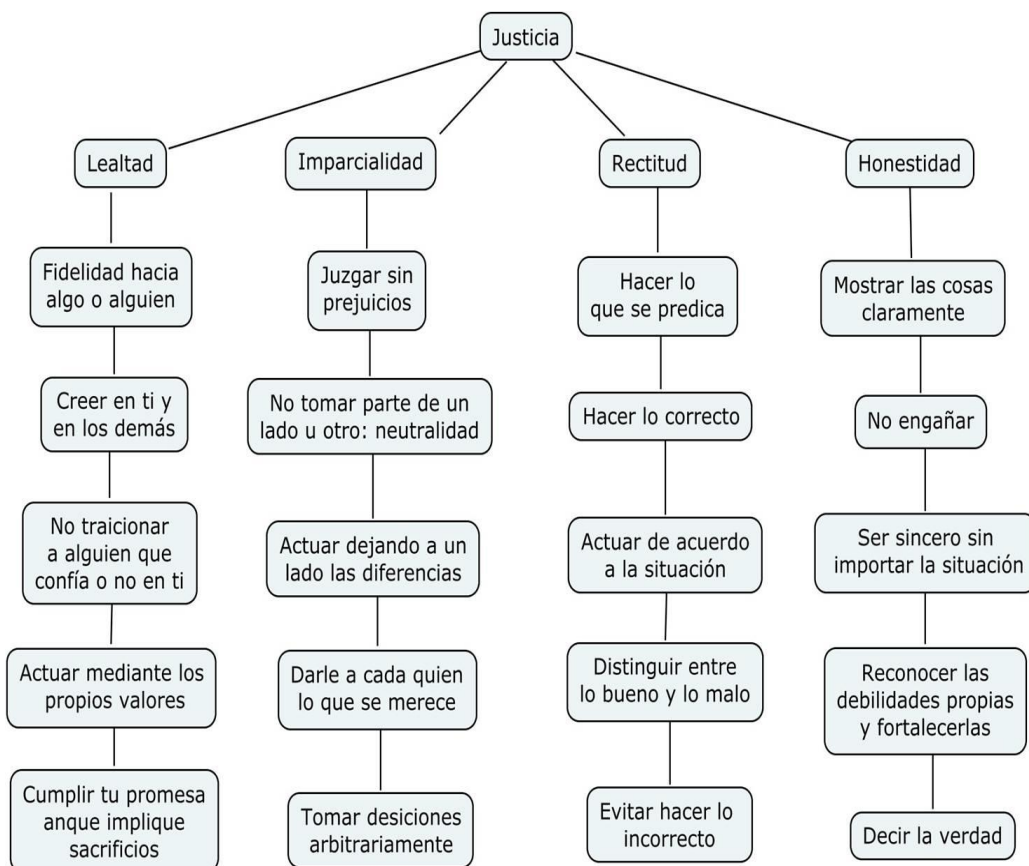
Justicia

Lealtad

Fidelidad hacia algo o alguien

Creer en ti y en los demás

No traicionar a alguien que confía o no en ti

Actuar mediante los propios valores

Cumplir tu promesa anque implique sacrificios

Imparcialidad

Juzgar sin prejuicios

No tomar parte de un lado u otro: neutralidad

Actuar dejando a un lado las diferencias

Darle a cada quien lo que se merece

Tomar desiciones arbitrariamente

Rectitud

Hacer lo que se predica

Hacer lo correcto

Actuar de acuerdo a la situación

Distinguir entre lo bueno y lo malo

Evitar hacer lo incorrecto

Honestidad

Mostrar las cosas claramente

No engañar

Ser sincero sin importar la situación

Reconocer las debilidades propias y fortalecerlas

Decir la verdad